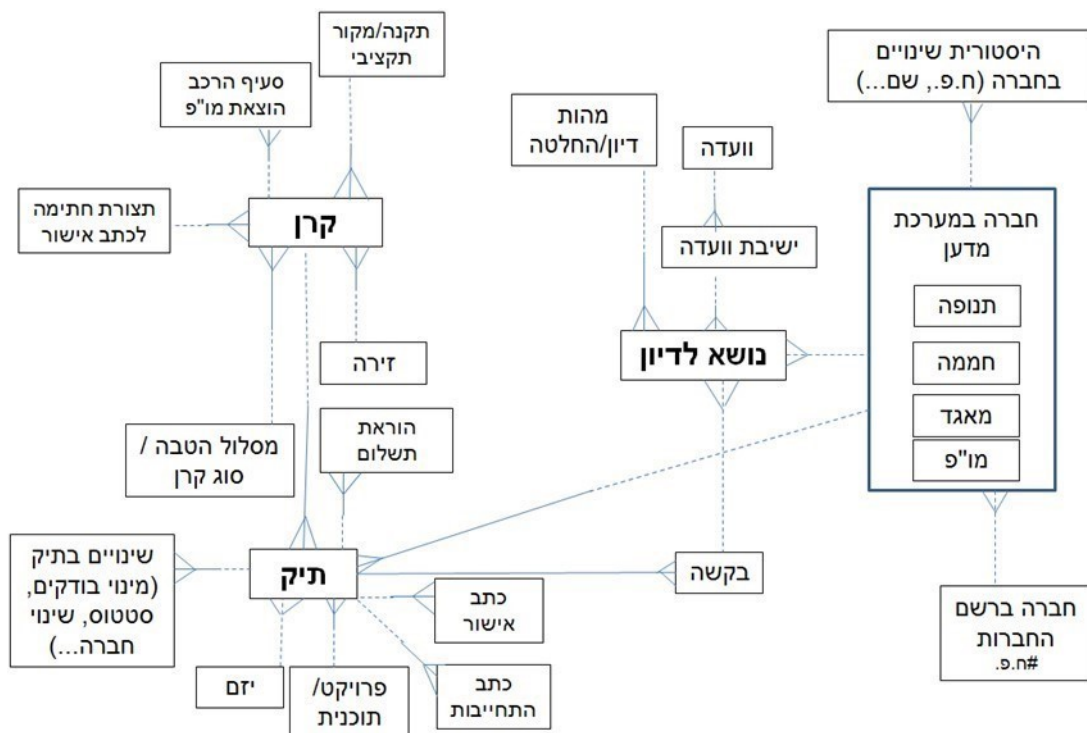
תקנה/מקור תקציבי

סעיף הרכב הוצאת מו"פ

היסטורית שינויים בחברה (ח.פ., שם...)

מהות דיון/החלטה

וועדה

תצורת חתימה לכתב אישור

קרן

ישיבת וועדה

חברה במערכת מדען

תנופה

חממה

מאגד

מו"פ

נושא לדיון

זירה

הוראת תשלום

מסלול הטבה / סוג קרן

שינויים בתיק (מינוי בודקים, סטטוס, שינוי חברה...)

תיק

בקשה

כתב אישור

חברה ברשם החברות
#ח.פ.

כתב התחייבות

יזם

פרויקט/ תוכנית